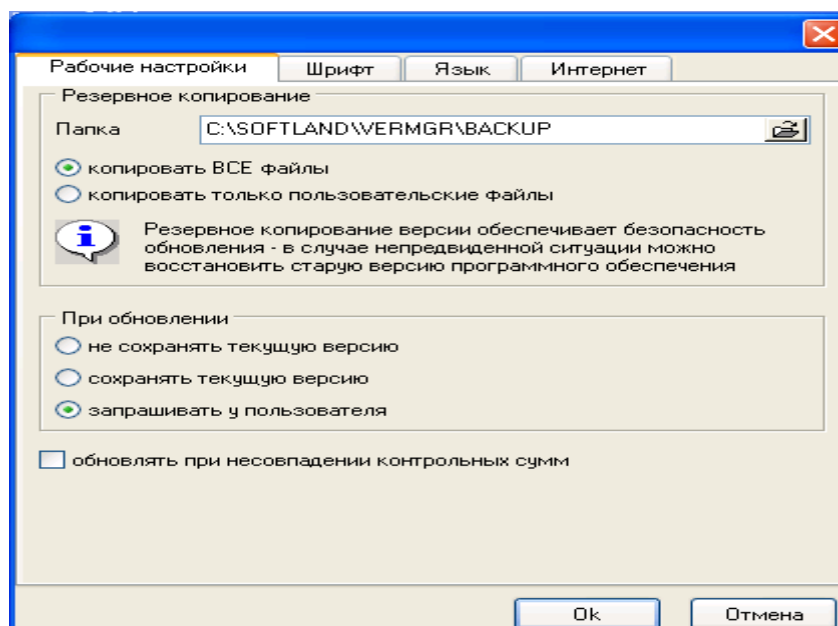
Рабочие настройки | Шрифт | Язык | Интернет

Резервное копирование

Папка C:\SOFTLAND\VERMGR\BACKUP

копировать ВСЕ файлы
копировать только пользовательские файлы

Резервное копирование версии обеспечивает безопасность обновления - в случае непредвиденной ситуации можно восстановить старую версию программного обеспечения

При обновлении

не сохранять текущую версию
сохранять текущую версию
запрашивать у пользователя

обновлять при несовпадении контрольных сумм

Ok
Отмена